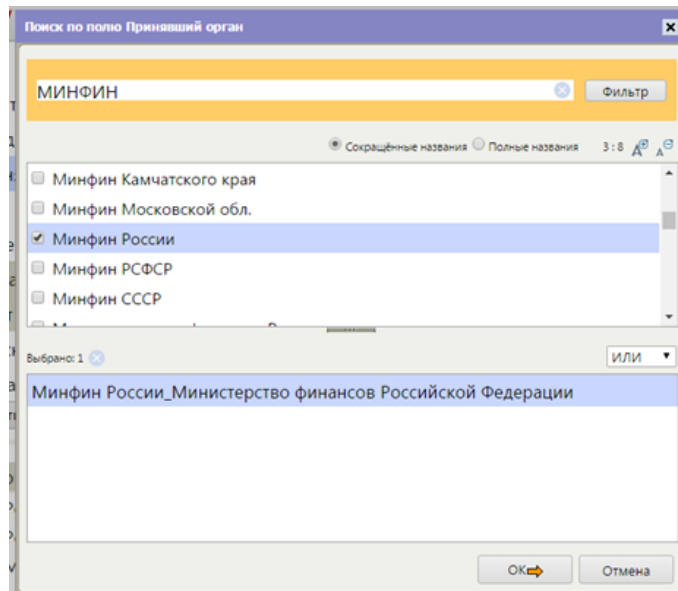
Поиск по полю Принявший орган

МИНФИН

Фильтр

Сокращённые названия Полные названия 3 : 8

Минфин Камчатского края
Минфин Московской обл.
Минфин России
Минфин РСФСР
Минфин СССР
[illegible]

Выбрано: 1

ИЛИ

Минфин России_Министерство финансов Российской Федерации

ОК

Отмена